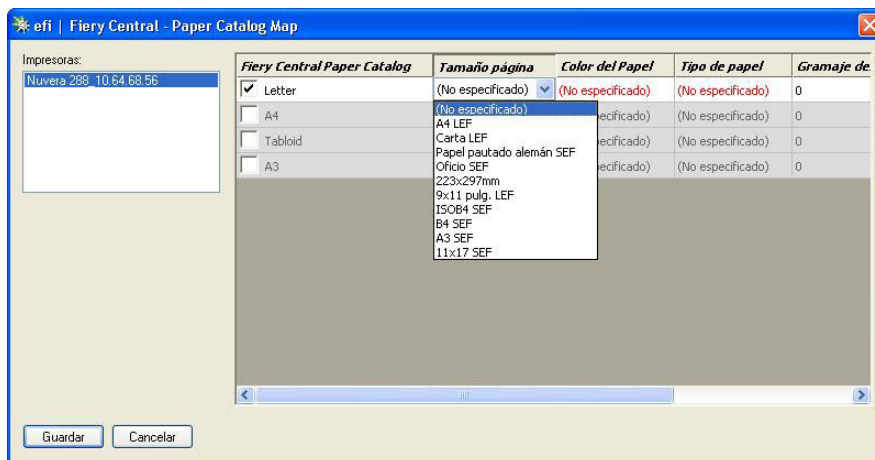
efi | Fiery Central - Paper Catalog Map

Impresoras:
Nuvera 288_10.64.68.56

| Fiery Central Paper Catalog | Tamaño página | Color del Papel | Tipo de papel | Gramaje de |
|---|---|---|---|---|
| Letter | (No especificado) | (No especificado) | (No especificado) | 0 |
| A4 | | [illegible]ecificado) | (No especificado) | 0 |
| Tabloid | | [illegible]ecificado) | (No especificado) | 0 |
| A3 | | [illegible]ecificado) | (No especificado) | 0 |

(No especificado)
A4 LEF
Carta LEF
Papel pautado alemán SEF
Oficio SEF
223x297mm
9x11 pulg. LEF
ISOB4 SEF
B4 SEF
A3 SEF
11x17 SEF

Guardar
Cancelar